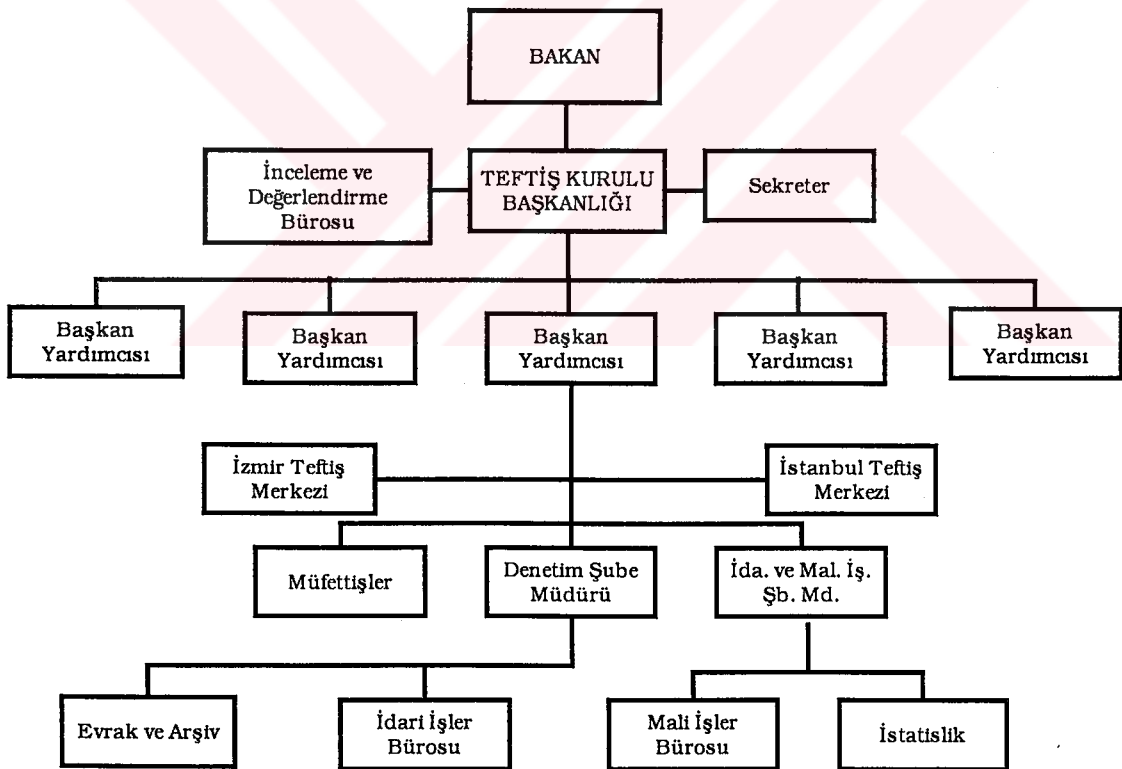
BAKAN

İnceleme ve Değerlendirme Bürosu

TEFTİŞ KURULU BAŞKANLIĞI

Sekreter

Başkan Yardımcısı

Başkan Yardımcısı

Başkan Yardımcısı

Başkan Yardımcısı

Başkan Yardımcısı

İzmir Teftiş Merkezi

İstanbul Teftiş Merkezi

Müfettişler

Denetim Şube Müdürü

İda. ve Mal. İş. Şb. Md.

Evrak ve Arşiv

İdari İşler Bürosu

Mali İşler Bürosu

İstatislik